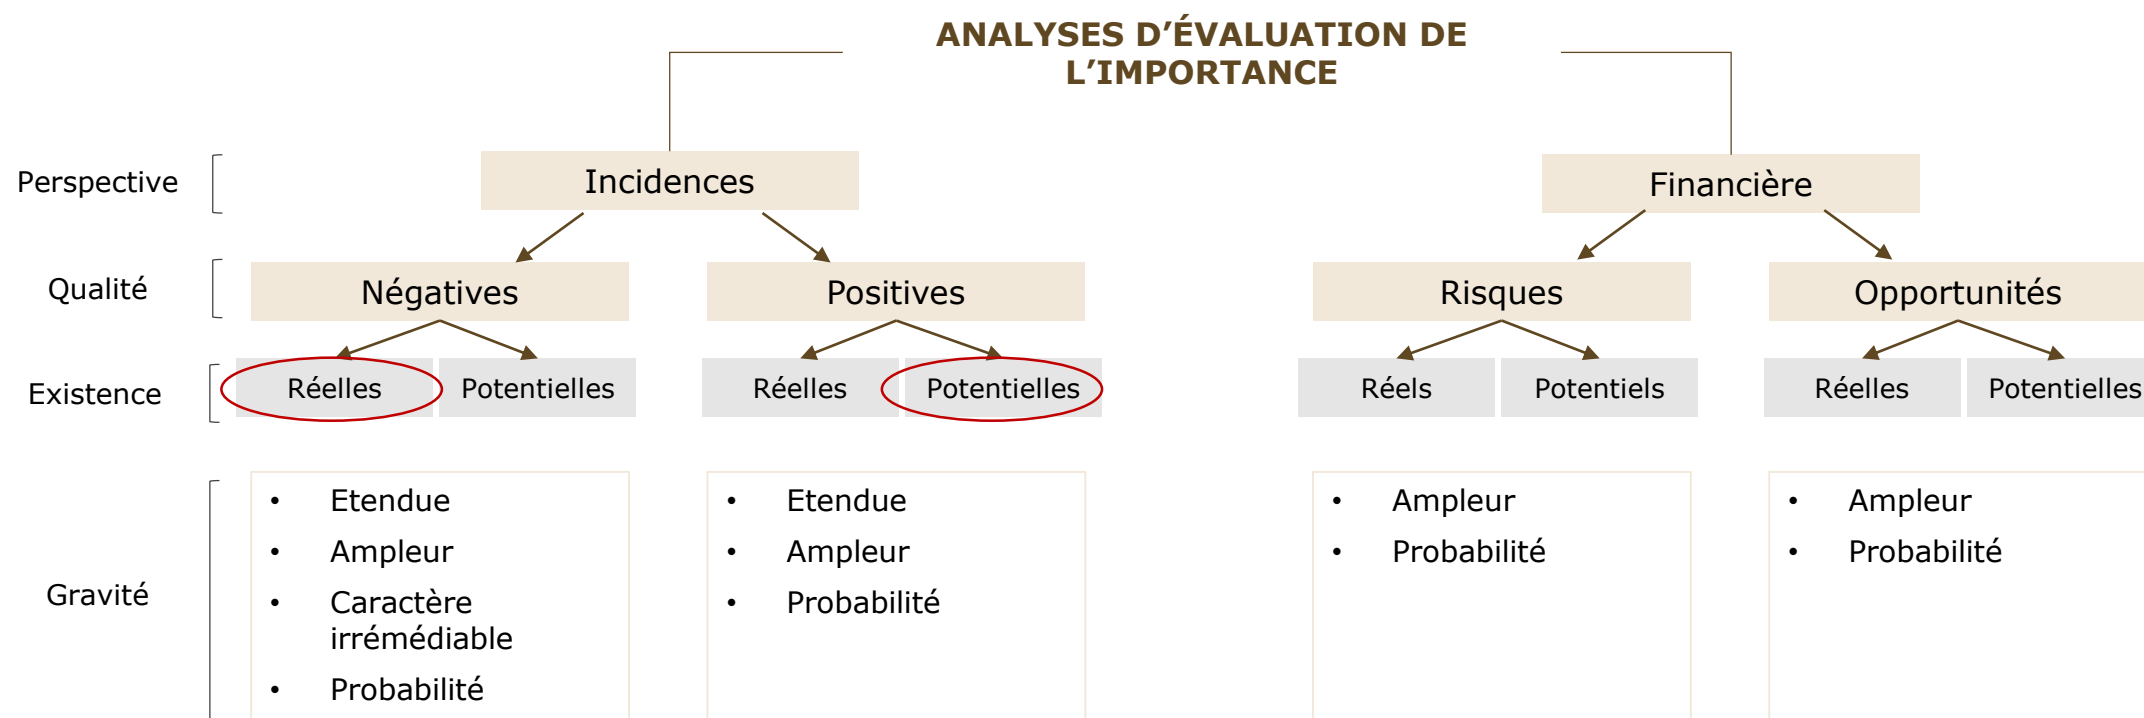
ANALYSES D'ÉVALUATION DE L'IMPORTANCE

Perspective

Qualité

Existence

Gravité

Incidences

Négatives

Réelles

Potentielles

- Etendue
- Ampleur
- Caractère irrémédiable
- Probabilité

Positives

Réelles

Potentielles

- Etendue
- Ampleur
- Probabilité

Financière

Risques

Réels

Potentiels

- Ampleur
- Probabilité

Opportunités

Réelles

Potentielles

- Ampleur
- Probabilité